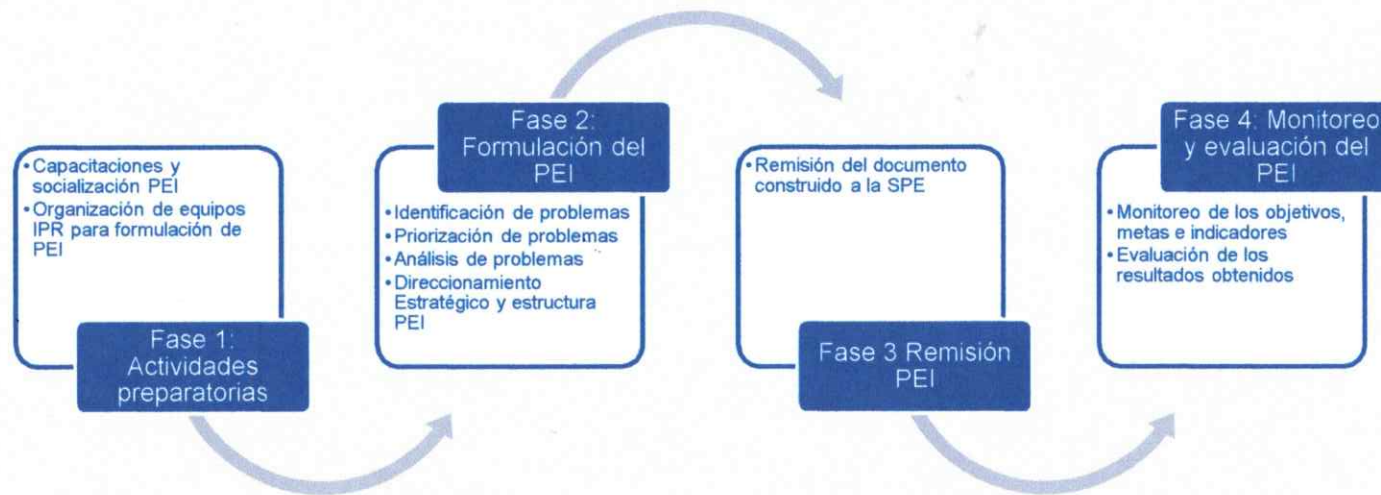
•Capacitaciones y socialización PEI
•Organización de equipos IPR para formulación de PEI

Fase 1: Actividades preparatorias

Fase 2: Formulación del PEI

•Identificación de problemas
•Priorización de problemas
•Análisis de problemas
•Direccionamiento Estratégico y estructura PEI

•Remisión del documento construido a la SPE

Fase 3 Remisión PEI

Fase 4: Monitoreo y evaluación del PEI

•Monitoreo de los objetivos, metas e indicadores
•Evaluación de los resultados obtenidos